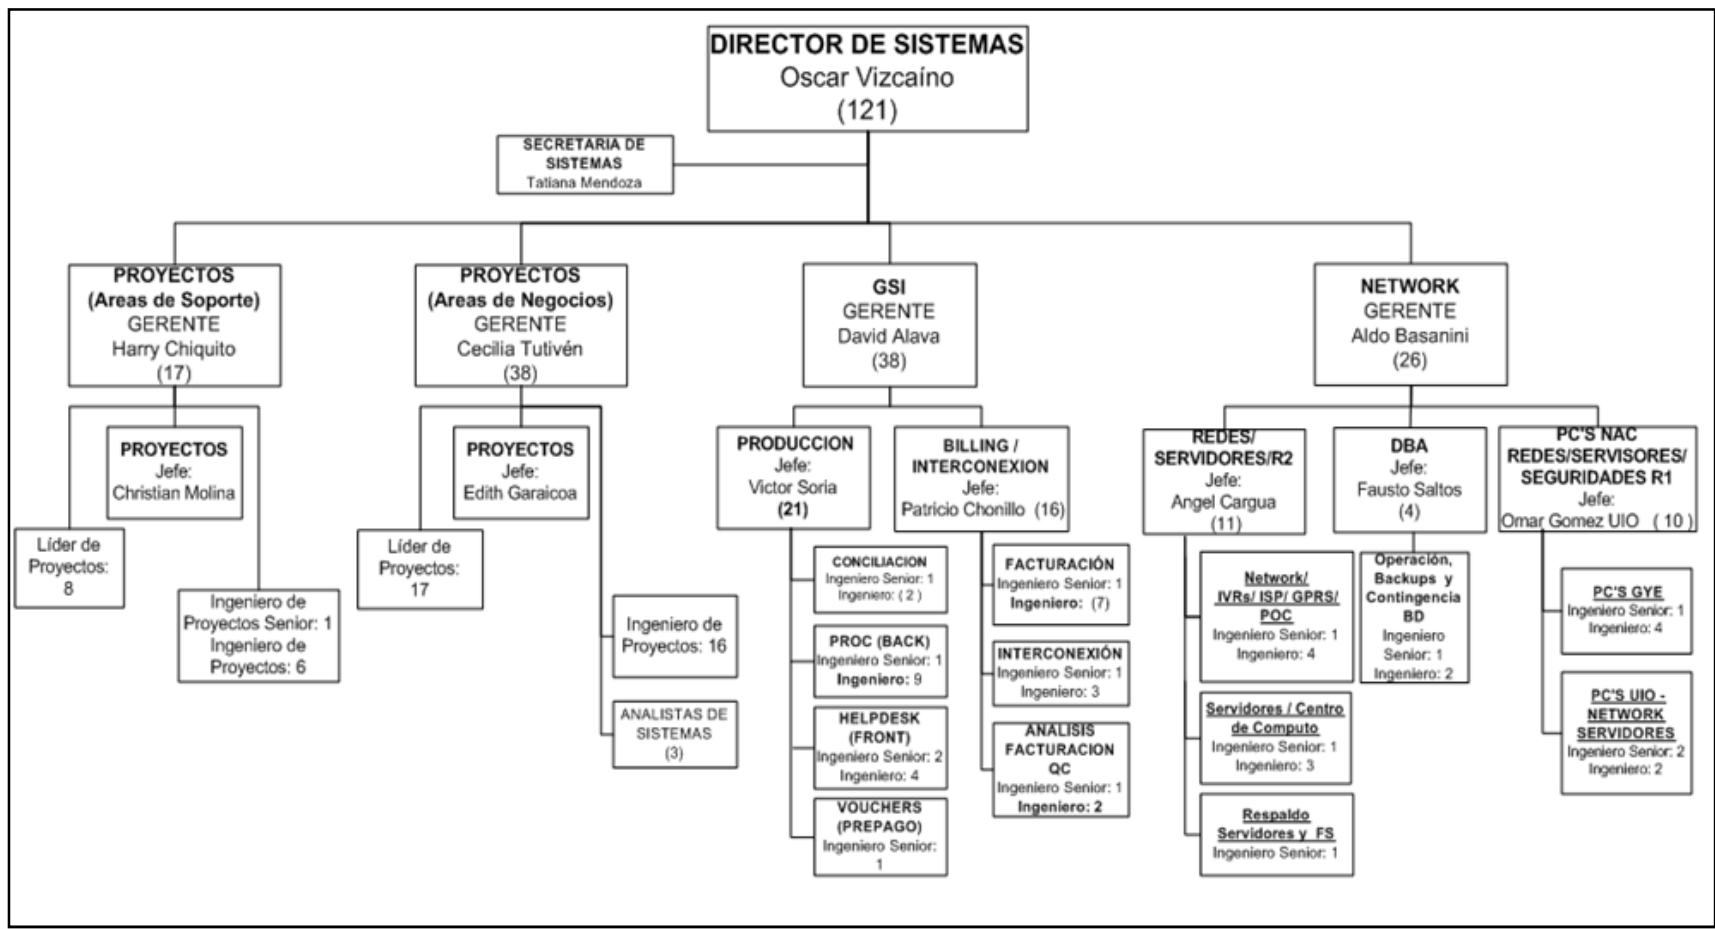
DIRECTOR DE SISTEMAS
Oscar Vizcaíno
(121)

SECRETARIA DE SISTEMAS
Tatiana Mendoza

PROYECTOS
(Areas de Soporte)
GERENTE
Harry Chiquito
(17)

PROYECTOS
Jefe:
Christian Molina

Líder de Proyectos: 8

Ingeniero de Proyectos Senior: 1
Ingeniero de Proyectos: 6

PROYECTOS
(Areas de Negocios)
GERENTE
Cecilia Tutivén
(38)

PROYECTOS
Jefe:
Edith Garaicoa

Líder de Proyectos: 17

Ingeniero de Proyectos: 16

ANALISTAS DE SISTEMAS
(3)

GSI
GERENTE
David Alava
(38)

PRODUCCION
Jefe:
Victor Soria
(21)

CONCILIACION
Ingeniero Senior: 1
Ingeniero: ( 2 )

PROC (BACK)
Ingeniero Senior: 1
Ingeniero: 9

HELPDESK (FRONT)
Ingeniero Senior: 2
Ingeniero: 4

VOUCHERS (PREPAGO)
Ingeniero Senior: 1

BILLING / INTERCONEXION
Jefe:
Patricio Chonillo (16)

FACTURACIÓN
Ingeniero Senior: 1
Ingeniero: (7)

INTERCONEXIÓN
Ingeniero Senior: 1
Ingeniero: 3

ANALISIS FACTURACION QC
Ingeniero Senior: 1
Ingeniero: 2

NETWORK
GERENTE
Aldo Basanini
(26)

REDES/ SERVIDORES/R2
Jefe:
Angel Cargua
(11)

Network/ IVRs/ ISP/ GPRS/ POC
Ingeniero Senior: 1
Ingeniero: 4

Servidores / Centro de Computo
Ingeniero Senior: 1
Ingeniero: 3

Respaldo Servidores y FS
Ingeniero Senior: 1

DBA
Jefe:
Fausto Saltos
(4)

Operación, Backups y Contingencia BD
Ingeniero Senior: 1
Ingeniero: 2

PC'S NAC REDES/SERVISORES/ SEGURIDADES R1
Jefe:
Omar Gomez UIO ( 10 )

PC'S GYE
Ingeniero Senior: 1
Ingeniero: 4

PC'S UIO - NETWORK SERVIDORES
Ingeniero Senior: 2
Ingeniero: 2